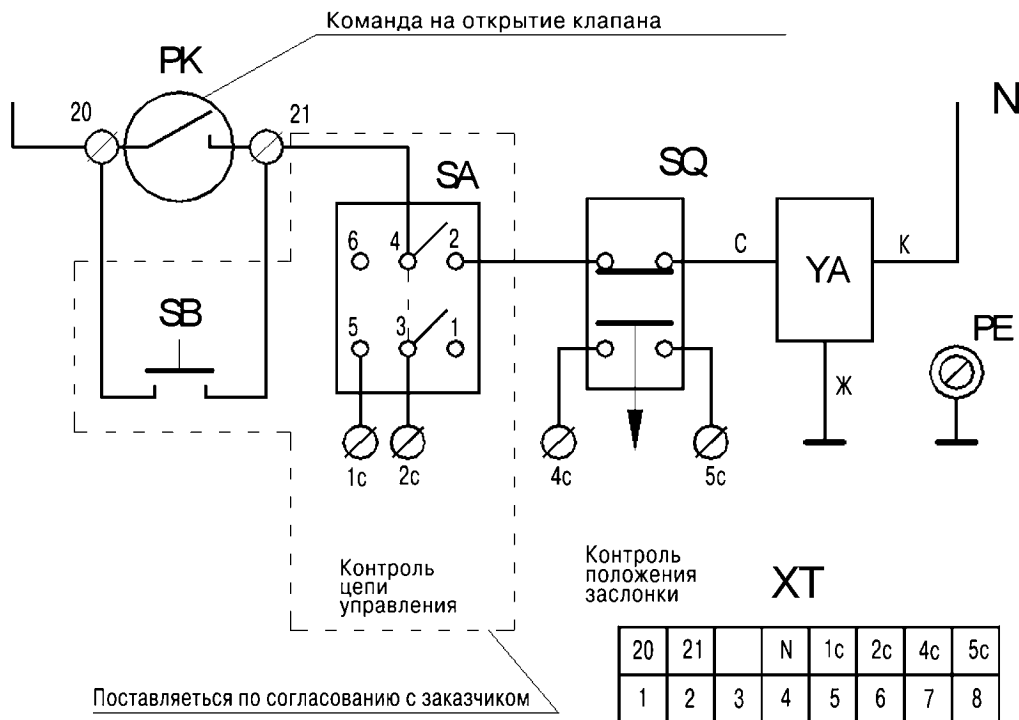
Команда на открытие клапана

PK

20

21

N

SA

SQ

6

4

2

C

YA

K

SB

5

3

1

PE

Ж

1c

2c

4c

5c

Контроль цепи управления

Контроль положения заслонки

XT

| 20 | 21 |  | N | 1c | 2c | 4c | 5c |
|---|---|---|---|---|---|---|---|
| 1 | 2 | 3 | 4 | 5 | 6 | 7 | 8 |

Поставляеться по согласованию с заказчиком